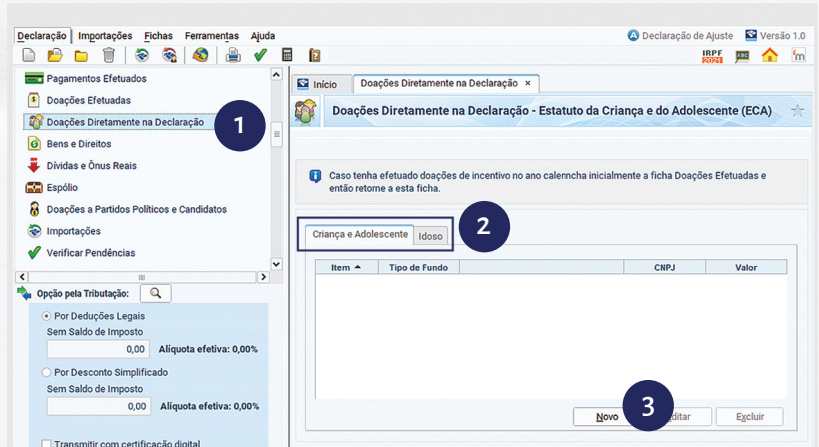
Declaração Importações Fichas Ferramentas Ajuda

Declaração de Ajuste Versão 1.0

IRPF 2021

Pagamentos Efetuados
Doações Efetuadas
Doações Diretamente na Declaração
Bens e Direitos
Dívidas e Ônus Reais
Espólio
Doações a Partidos Políticos e Candidatos
Importações
Verificar Pendências

1

Opção pela Tributação:

Por Deduções Legais
Sem Saldo de Imposto
0,00 Alíquota efetiva: 0,00%

Por Desconto Simplificado
Sem Saldo de Imposto
0,00 Alíquota efetiva: 0,00%

Transmitir com certificação digital

Início Doações Diretamente na Declaração ×

Doações Diretamente na Declaração - Estatuto da Criança e do Adolescente (ECA)

Caso tenha efetuado doações de incentivo no ano calerncha inicialmente a ficha Doações Efetuadas e então retorne a esta ficha.

2

Criança e Adolescente Idoso

| Item ▲ | Tipo de Fundo | | CNPJ | Valor |
|---|---|---|---|---|

3

Novo Editar Excluir